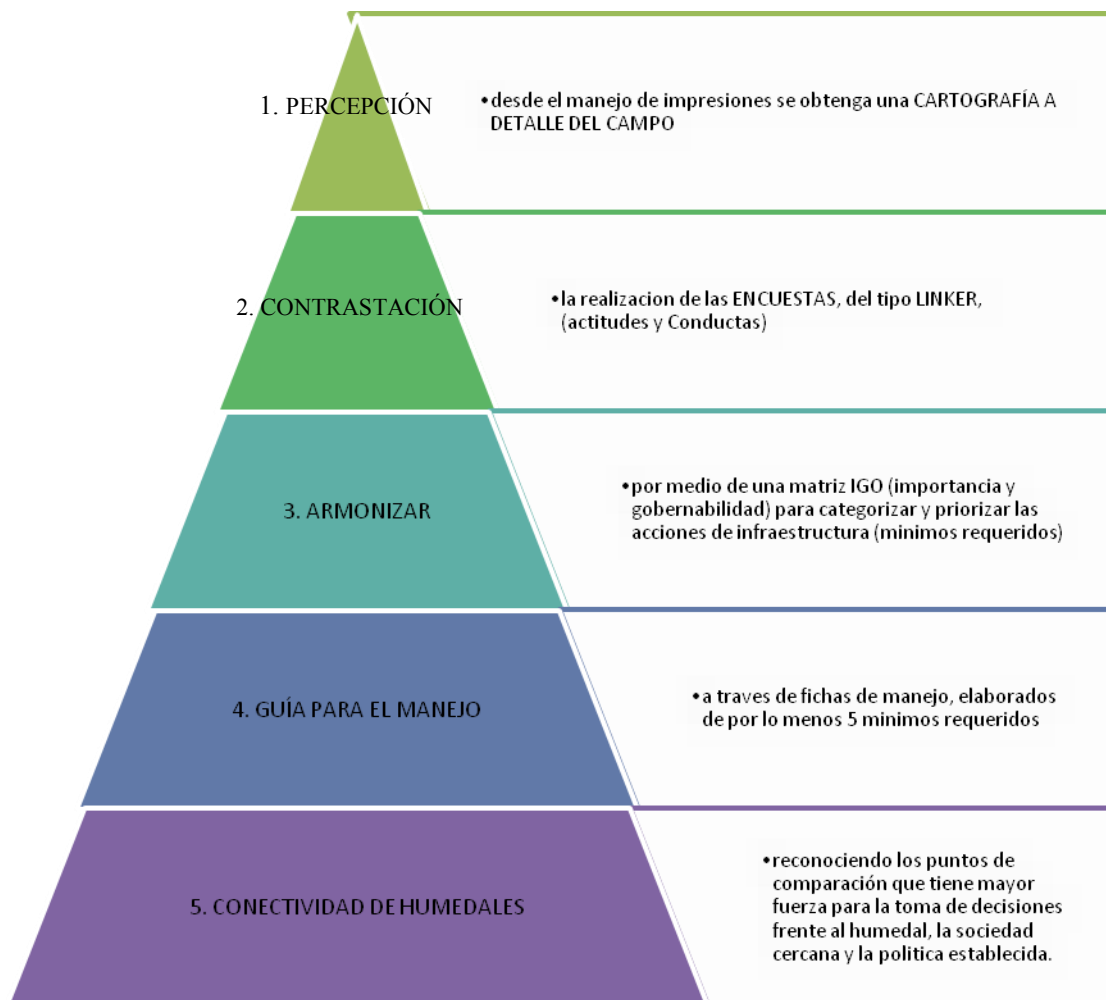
1. PERCEPCIÓN

•desde el manejo de impresiones se obtenga una CARTOGRAFÍA A DETALLE DEL CAMPO

2. CONTRASTACIÓN

•la realizacion de las ENCUESTAS, del tipo LINKER, (actitudes y Conductas)

3. ARMONIZAR

•por medio de una matriz IGO (importancia y gobernabilidad) para categorizar y priorizar las acciones de infraestructura (minimos requeridos)

4. GUÍA PARA EL MANEJO

•a traves de fichas de manejo, elaborados de por lo menos 5 minimos requeridos

5. CONECTIVIDAD DE HUMEDALES

•reconociendo los puntos de comparación que tiene mayor fuerza para la toma de decisiones frente al humedal, la sociedad cercana y la politica establecida.